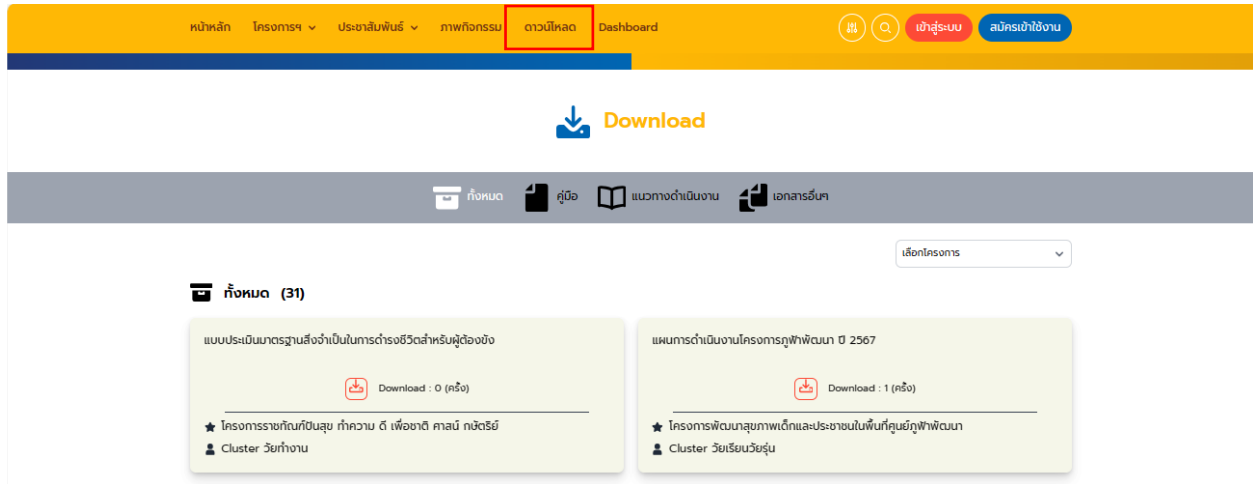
หน้าหลัก โครงการฯ ประชาสัมพันธ์ ภาพกิจกรรม ดาวน์โหลด Dashboard

เข้าสู่ระบบ สมัครเข้าใช้งาน

Download

ทั้งหมด คู่มือ แนวทางดำเนินงาน เอกสารอื่นๆ

เลือกโครงการ

ทั้งหมด (31)

แบบประเมินมาตรฐานสิ่งจำเป็นในการดำรงชีวิตสำหรับผู้ต้องขัง

Download : 0 (ครั้ง)

โครงการราชทัณฑ์ปันสุข ทำความ ดี เพื่อชาติ ศาสน์ กษัตริย์

Cluster วัยทำงาน

แผนการดำเนินงานโครงการภูฟ้าพัฒนา ปี 2567

Download : 1 (ครั้ง)

โครงการพัฒนาสุขภาพเด็กและประชาชนในพื้นที่ศูนย์ภูฟ้าพัฒนา

Cluster วัยเรียนวัยรุ่น